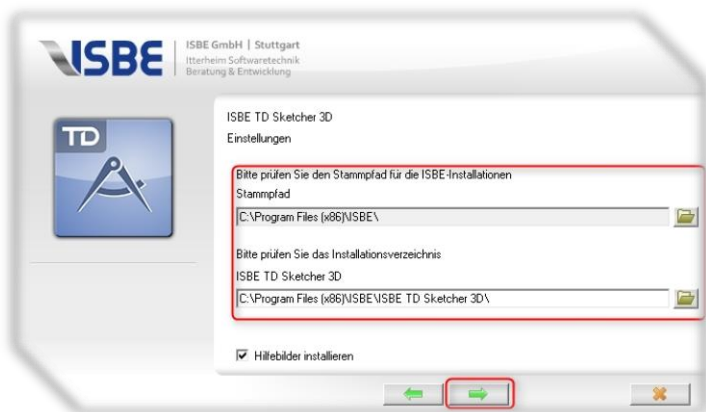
ISBE

ISBE GmbH | Stuttgart
Itterheim Softwaretechnik
Beratung & Entwicklung

TD

ISBE TD Sketcher 3D
Einstellungen

Bitte prüfen Sie den Stammpfad für die ISBE-Installationen
Stammpfad

C:\Program Files (x86)\ISBE\

Bitte prüfen Sie das Installationsverzeichnis
ISBE TD Sketcher 3D

C:\Program Files (x86)\ISBE\ISBE TD Sketcher 3D\

☑ Hilfebilder installieren